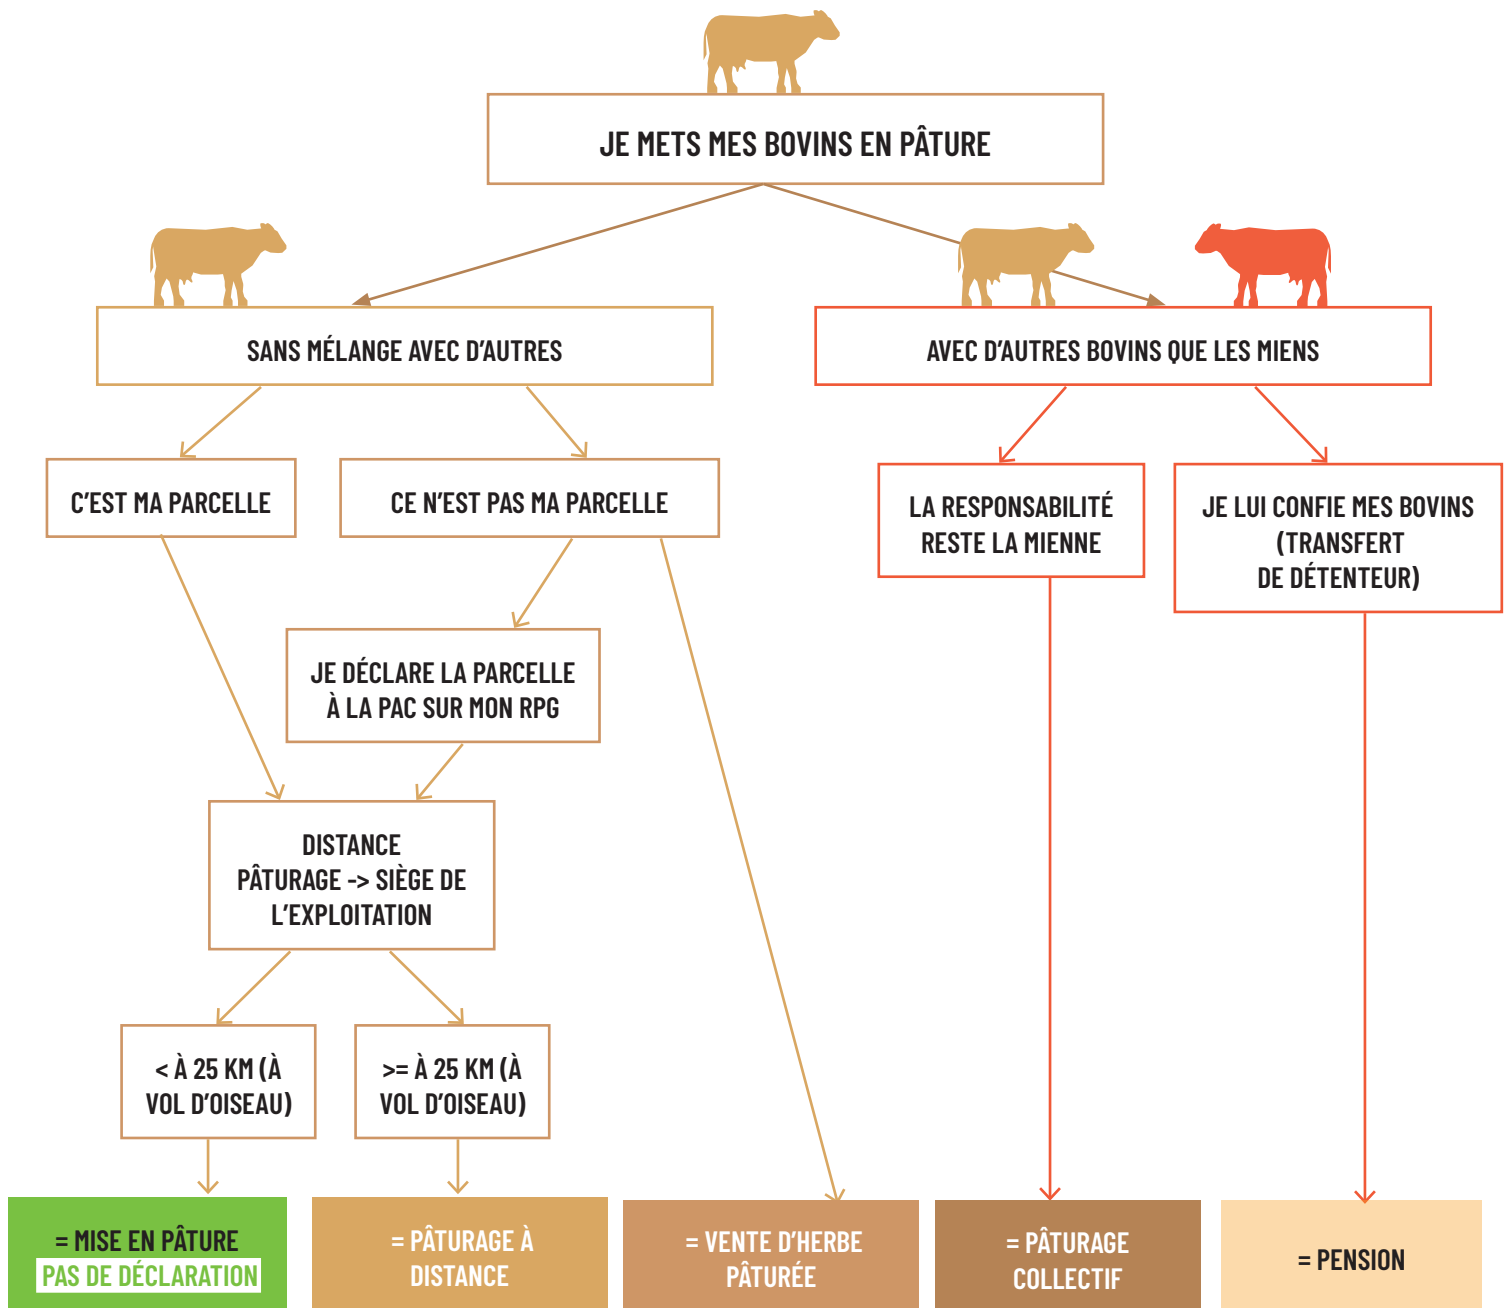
JE METS MES BOVINS EN PÂTURE

SANS MÉLANGE AVEC D'AUTRES

AVEC D'AUTRES BOVINS QUE LES MIENS

C'EST MA PARCELLE

CE N'EST PAS MA PARCELLE

LA RESPONSABILITÉ RESTE LA MIENNE

JE LUI CONFIE MES BOVINS (TRANSFERT DE DÉTENTEUR)

JE DÉCLARE LA PARCELLE À LA PAC SUR MON RPG

DISTANCE PÂTURAGE -> SIÈGE DE L'EXPLOITATION

< À 25 KM (À VOL D'OISEAU)

>= À 25 KM (À VOL D'OISEAU)

= MISE EN PÂTURE
PAS DE DÉCLARATION

= PÂTURAGE À DISTANCE

= VENTE D'HERBE PÂTURÉE

= PÂTURAGE COLLECTIF

= PENSION